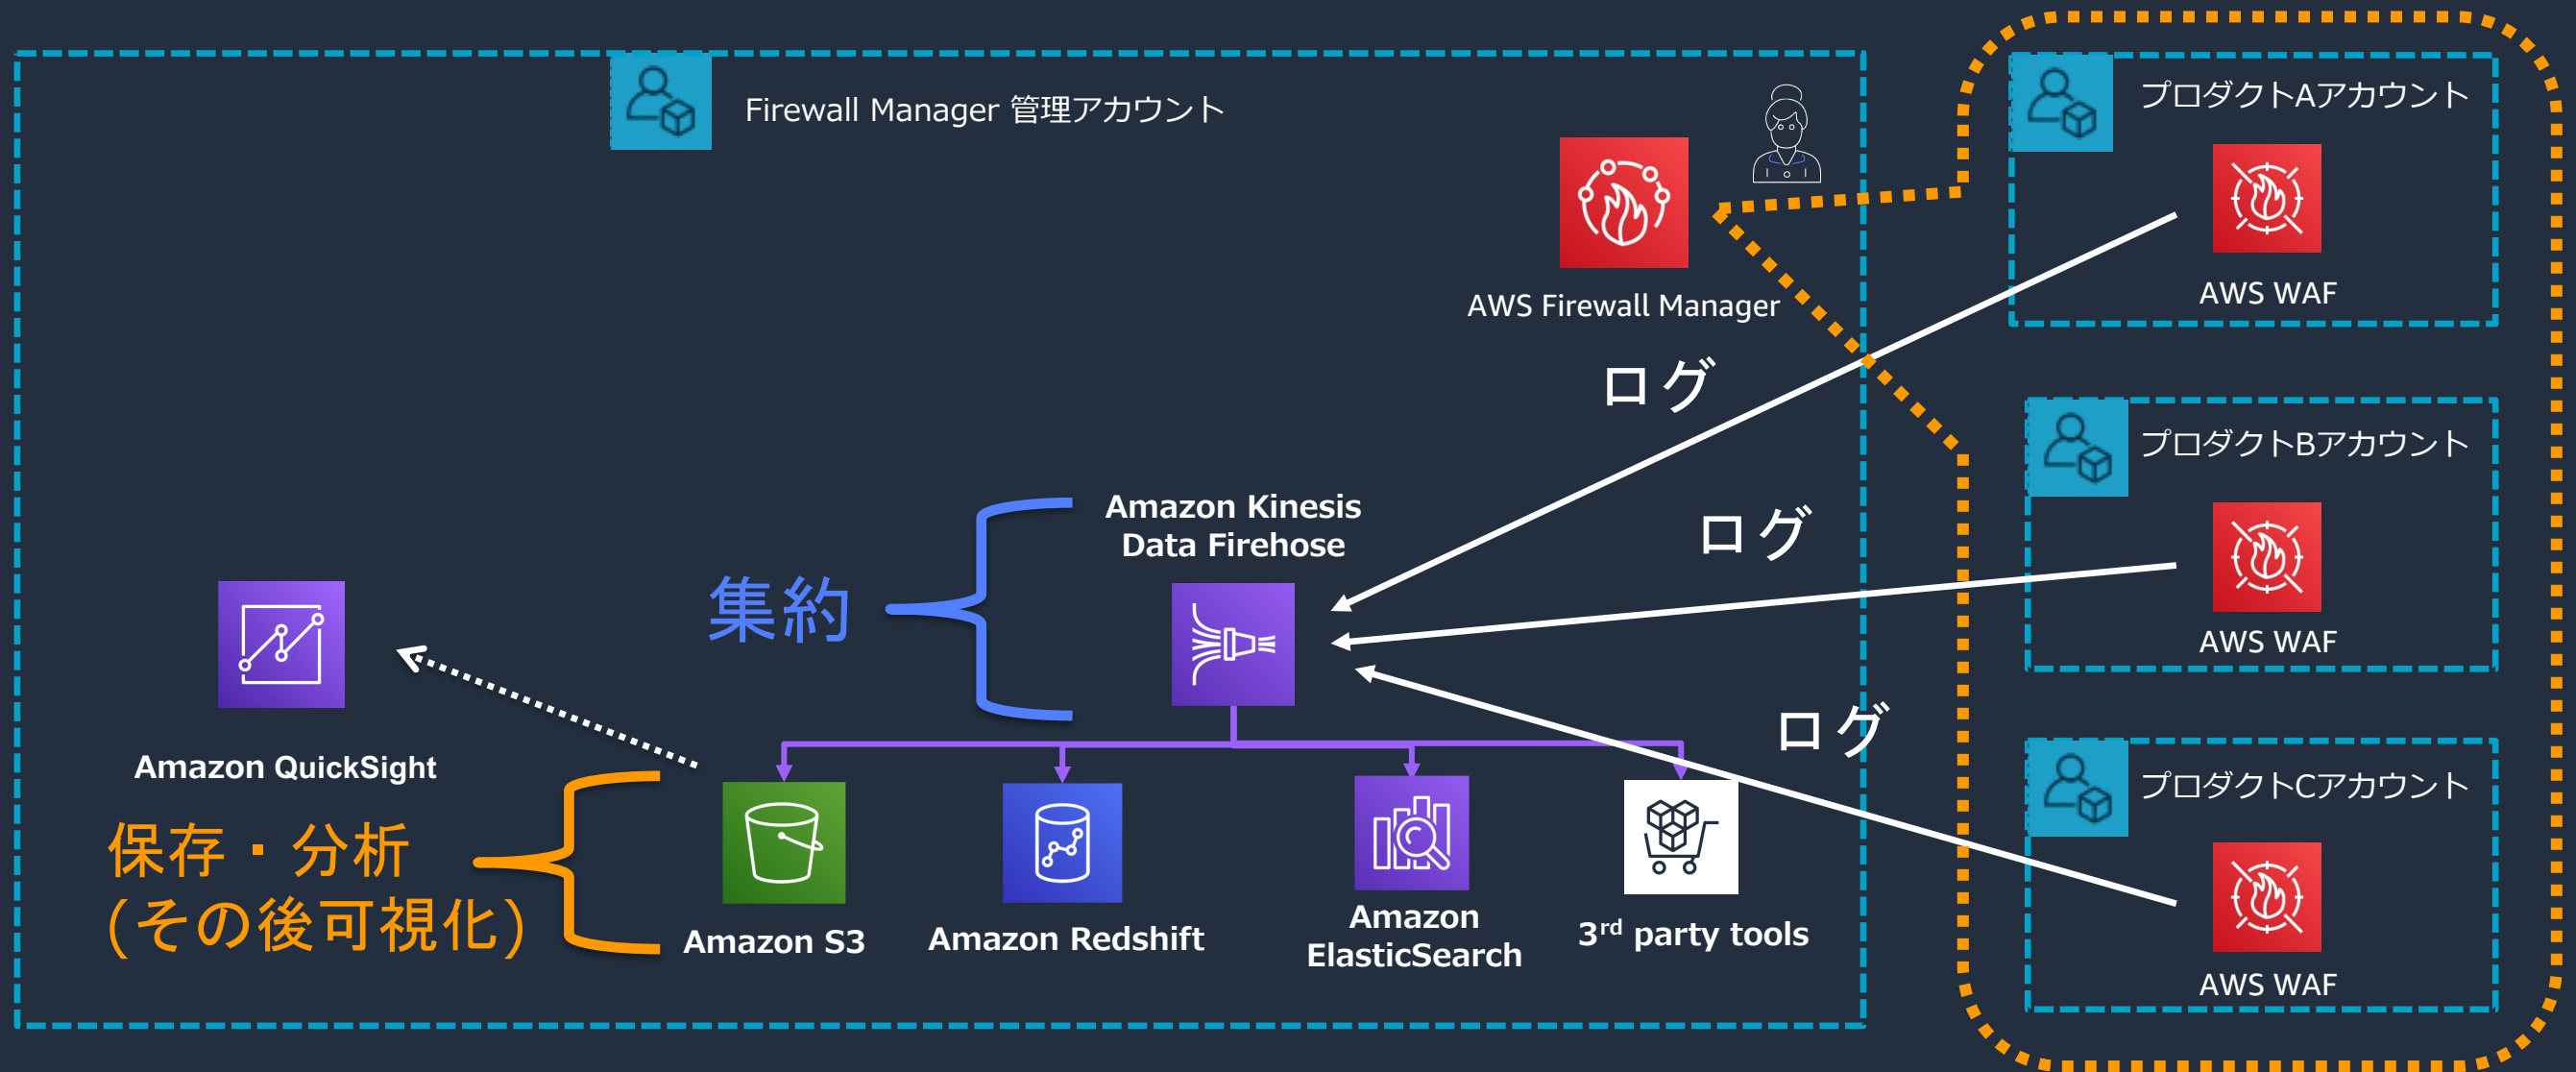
Firewall Manager 管理アカウント

AWS Firewall Manager

プロダクトAアカウント

AWS WAF

プロダクトBアカウント

AWS WAF

プロダクトCアカウント

AWS WAF

ログ

ログ

ログ

Amazon Kinesis Data Firehose

集約

Amazon QuickSight

保存・分析 (その後可視化)

Amazon S3

Amazon Redshift

Amazon ElasticSearch

3$^{rd}$ party tools